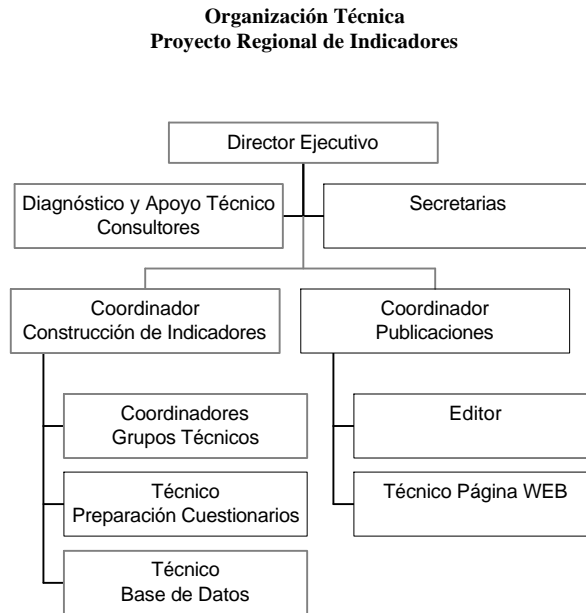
Organización Técnica
Proyecto Regional de Indicadores

Director Ejecutivo

Diagnóstico y Apoyo Técnico
Consultores

Secretarias

Coordinador
Construcción de Indicadores

Coordinador
Publicaciones

Coordinadores
Grupos Técnicos

Técnico
Preparación Cuestionarios

Técnico
Base de Datos

Editor

Técnico Página WEB